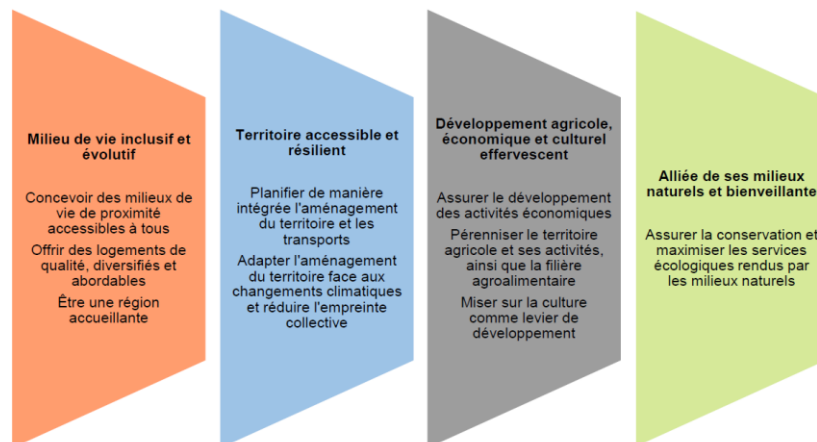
Milieu de vie inclusif et évolutif

Concevoir des milieux de vie de proximité accessibles à tous

Offrir des logements de qualité, diversifiés et abordables

Être une région accueillante

Territoire accessible et résilient

Planifier de manière intégrée l'aménagement du territoire et les transports

Adapter l'aménagement du territoire face aux changements climatiques et réduire l'empreinte collective

Développement agricole, économique et culturel effervescent

Assurer le développement des activités économiques

Pérenniser le territoire agricole et ses activités, ainsi que la filière agroalimentaire

Miser sur la culture comme levier de développement

Alliée de ses milieux naturels et bienveillante

Assurer la conservation et maximiser les services écologiques rendus par les milieux naturels